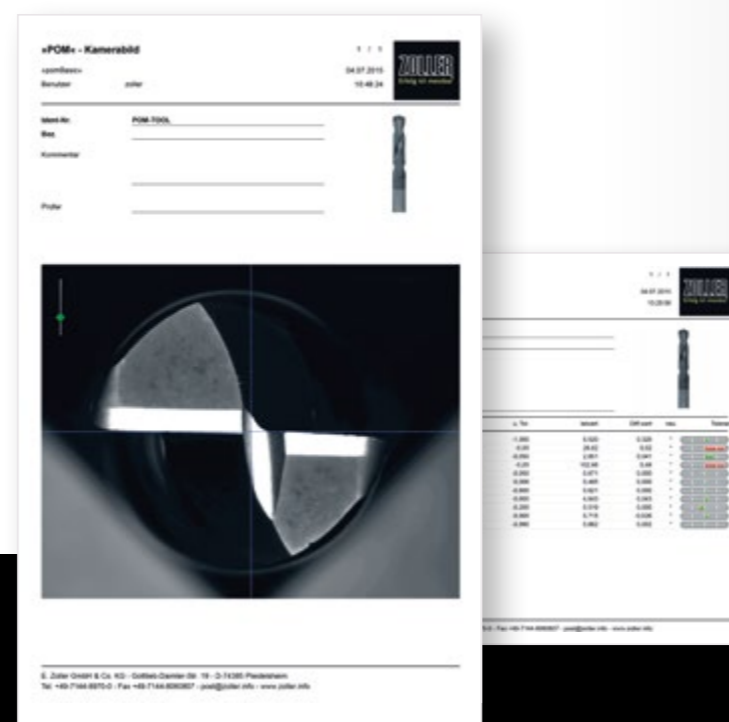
»POM« - Kamerabild

1 / 1

»pomBasic«
Benutzer zoller

04.07.2015
10:48:24

ZOLLER
Erfolg ist messbar

Ident-Nr. POM-TOOL
Bez.

Kommentar

Prüfer

E. Zoller GmbH & Co. KG · Gottlieb-Daimler-Str. 19 · D-74385 Pleidelsheim
Tel. +49-7144-8970-0 · Fax +49-7144-8060807 · post@zoller.info · www.zoller.info

1 / 1

04.07.2015
10:28:56

ZOLLER
Erfolg ist messbar

| u. Tol. | Istwert | Diff.wert | | Toleranz |
|---|---|---|---|---|
| -1,000 | 0,520 | 0,520 | | |
| -0,20 | 28,02 | 0,02 | | |
| -0,050 | 2,951 | 0,441 | | |
| -0,20 | 102,98 | 3,98 | | |
| -0,050 | 0,471 | 0,000 | | |
| -0,050 | 0,495 | 0,000 | | |
| -0,500 | 0,621 | 0,000 | | |
| -0,500 | 0,500 | 0,000 | | |
| -0,500 | 0,563 | 0,000 | | |
| -0,200 | 0,519 | 0,000 | | |
| -0,500 | 0,719 | 0,026 | | |
| -0,060 | 0,862 | 0,002 | | |

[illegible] · Fax +49-7144-8060807 · post@zoller.info · www.zoller.info